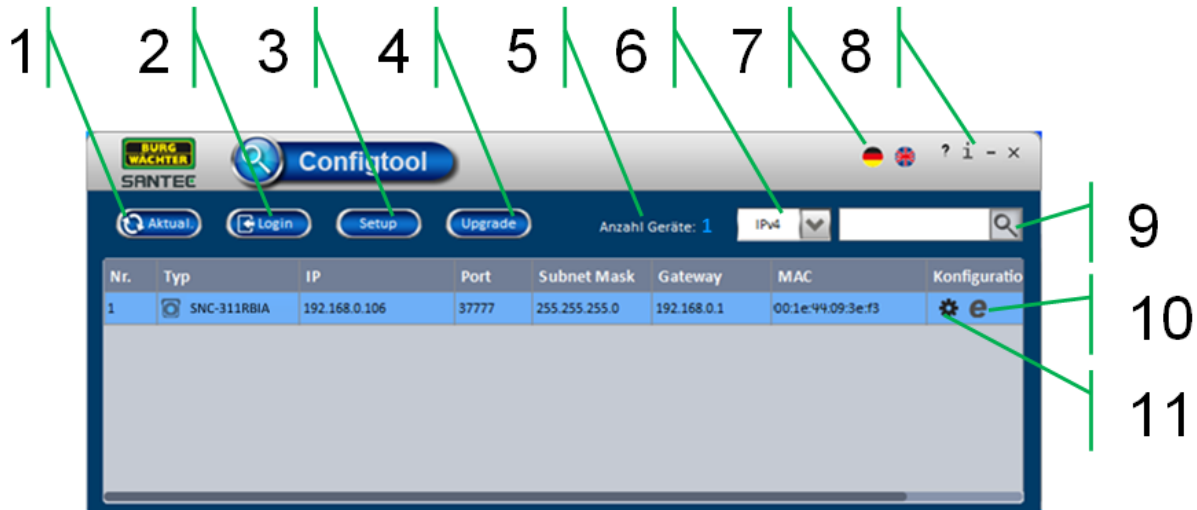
1 2 3 4 5 6 7 8

BURG WÄCHTER
SANTEC

Configtool

? i - ×

Aktual. Login Setup Upgrade Anzahl Geräte: 1 IPv4

9

| Nr. | Typ | IP | Port | Subnet Mask | Gateway | MAC | Konfiguratio |
|---|---|---|---|---|---|---|---|
| 1 | SNC-311RBIA | 192.168.0.106 | 37777 | 255.255.255.0 | 192.168.0.1 | 00:1e:44:09:3e:f3 | e |

10

11